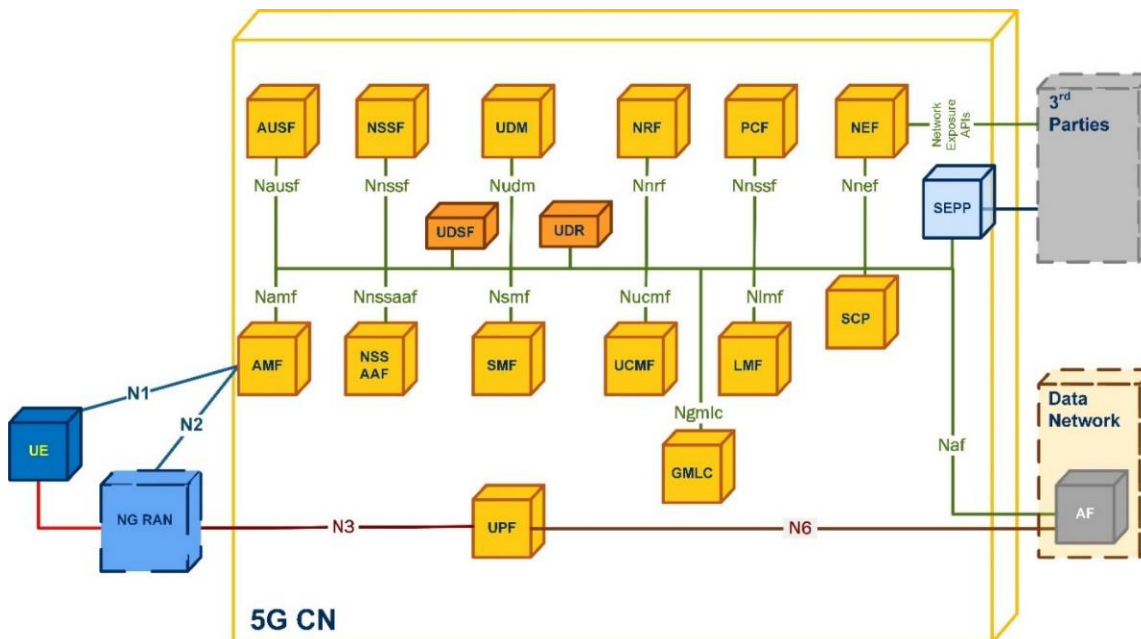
AUSF
NSSF
UDM
NRF
PCF
NEF
Network Exposure APIs
3rd Parties
Nausf
Nnssf
Nudm
Nnrf
Nnssf
Nnef
SEPP
UDSF
UDR
Namf
Nnssaaf
Nsmf
Nucmf
Nlmf
SCP
AMF
NSS AAF
SMF
UCMF
LMF
N1
N2
UE
Ngmlc
GMLC
Data Network
Naf
NG RAN
N3
UPF
N6
AF
5G CN